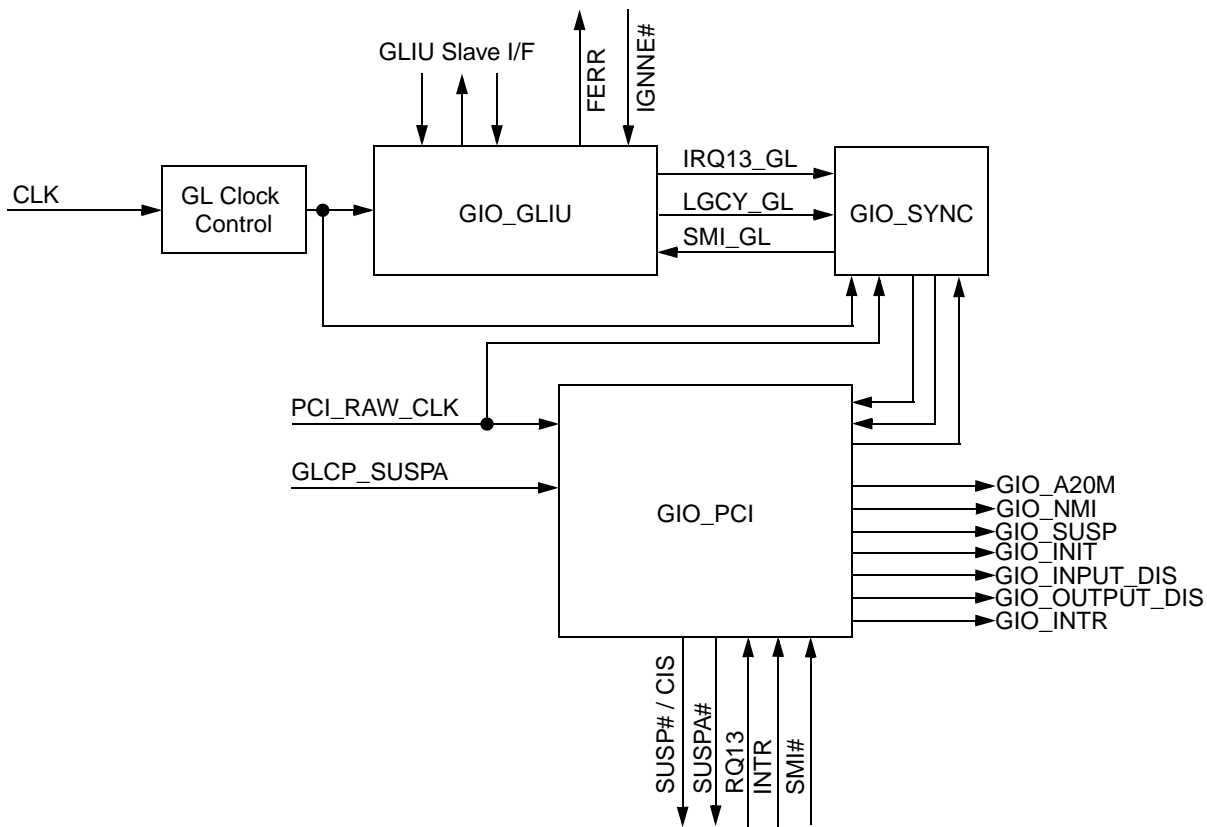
GLIU Slave I/F

FERR

IGNNE#

CLK

GL Clock Control

GIO_GLIU

IRQ13_GL

LGCY_GL

SMI_GL

GIO_SYNC

PCI_RAW_CLK

GLCP_SUSPA

GIO_PCI

GIO_A20M

GIO_NMI

GIO_SUSP

GIO_INIT

GIO_INPUT_DIS

GIO_OUTPUT_DIS

GIO_INTR

SUSP# / CIS

SUSPA#

RQ13

INTR

SMI#